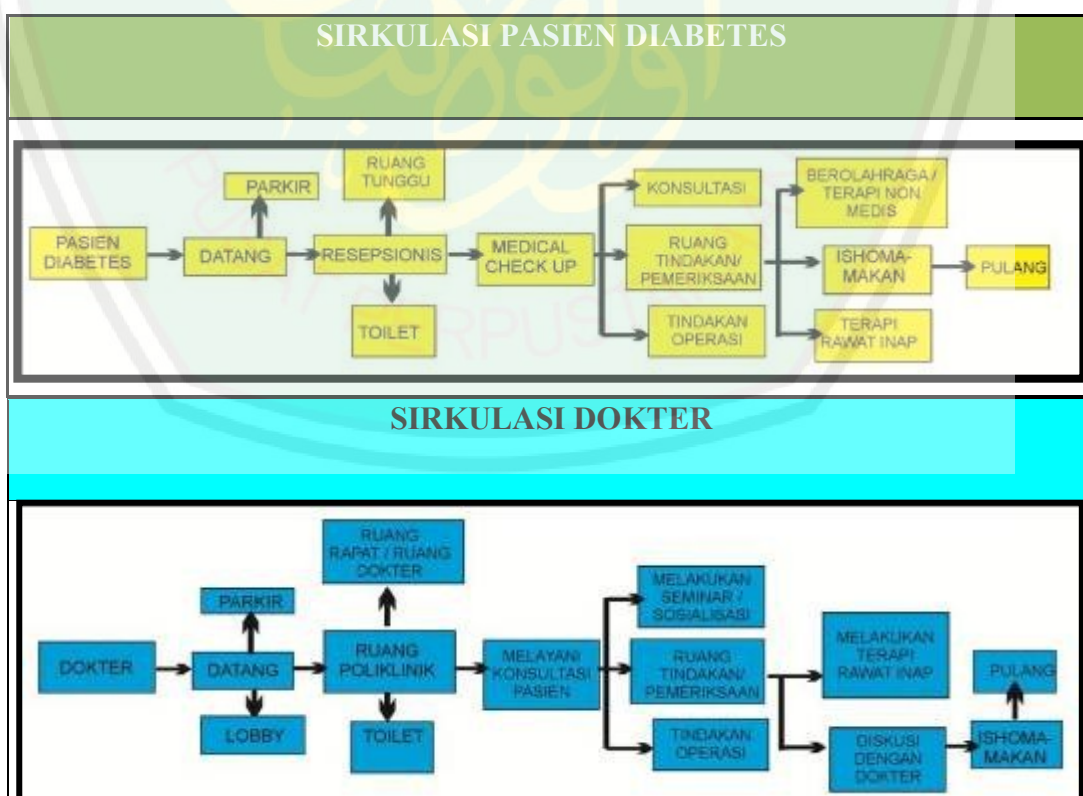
SIRKULASI PASIEN DIABETES

PASIEN DIABETES

DATANG

PARKIR

RESEPSIONIS

RUANG TUNGGU

TOILET

MEDICAL CHECK UP

KONSULTASI

RUANG TINDAKAN/ PEMERIKSAAN

TINDAKAN OPERASI

BEROLAHRAGA / TERAPI NON MEDIS

ISHOMA-MAKAN

TERAPI RAWAT INAP

PULANG

SIRKULASI DOKTER

DOKTER

DATANG

PARKIR

LOBBY

RUANG POLIKLINIK

RUANG RAPAT / RUANG DOKTER

TOILET

MELAYANI KONSULTASI PASIEN

MELAKUKAN SEMINAR / SOSIALISASI

RUANG TINDAKAN/ PEMERIKSAAN

TINDAKAN OPERASI

MELAKUKAN TERAPI RAWAT INAP

DISKUSI DENGAN DOKTER

ISHOMA-MAKAN

PULANG